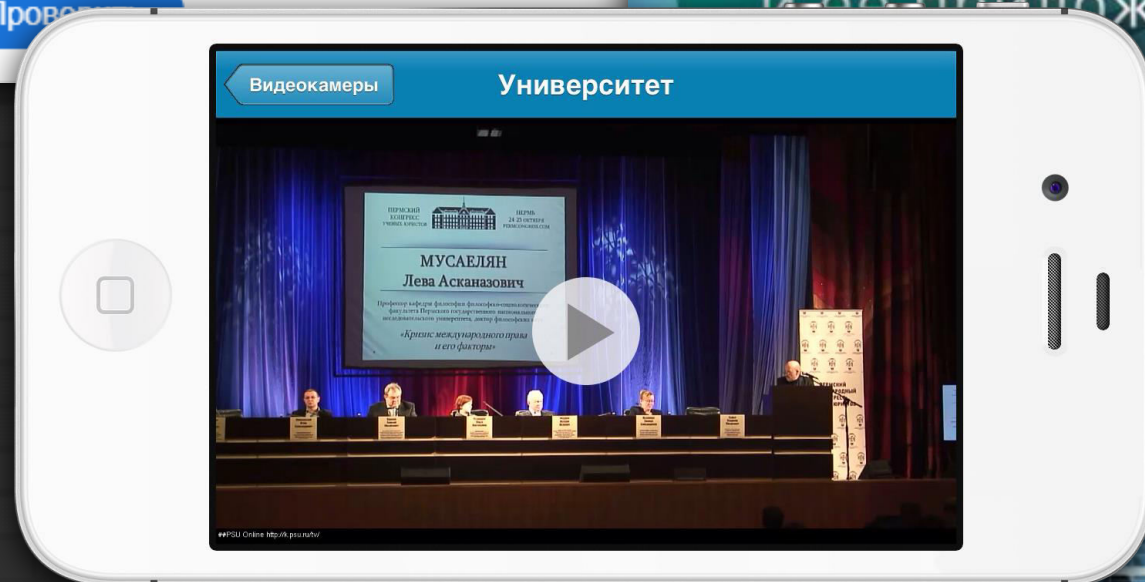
Прове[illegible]

Видеокамеры

Университет

ПЕРМСКИЙ КОНГРЕСС УЧЕНЫХ-ЮРИСТОВ

ПЕРМЬ 24-25 октября

МУСАЕЛЯН
Лева Асканазович

Профессор кафедры философии философско-социологического факультета Пермского государственного национального исследовательского университета, доктор философских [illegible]

«Кризис международного права и его факторы»

##PSU Online http://k.psu.ru/tv/